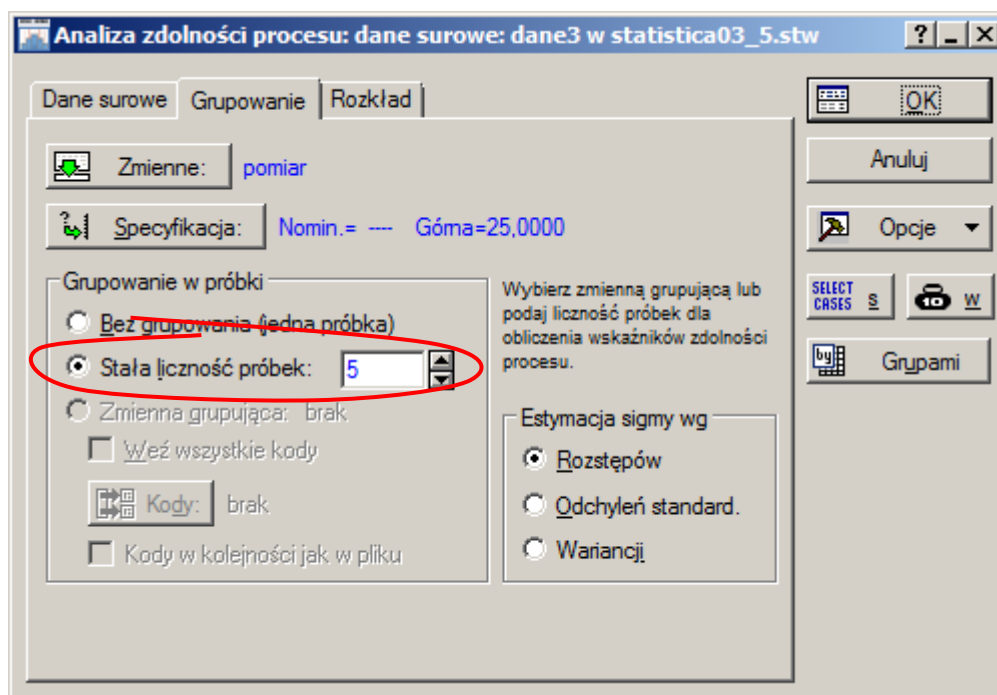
Analiza zdolności procesu: dane surowe: dane3 w statistica03_5.stw

?

Dane surowe | Grupowanie | Rozkład

Zmienne: pomiar

Specyfikacja: Nomin.= ---- Górna=25,0000

Grupowanie w próbki

Bez grupowania (jedna próbka)

Stała liczność próbek: 5

Zmienna grupująca: brak

Weź wszystkie kody

Kody: brak

Kody w kolejności jak w pliku

Wybierz zmienną grupującą lub podaj liczność próbek dla obliczenia wskaźników zdolności procesu.

Estymacja sigmy wg

Rozstępów

Odchyleń standard.

Wariancji

OK

Anuluj

Opcje

SELECT CASES S

W

Grupami